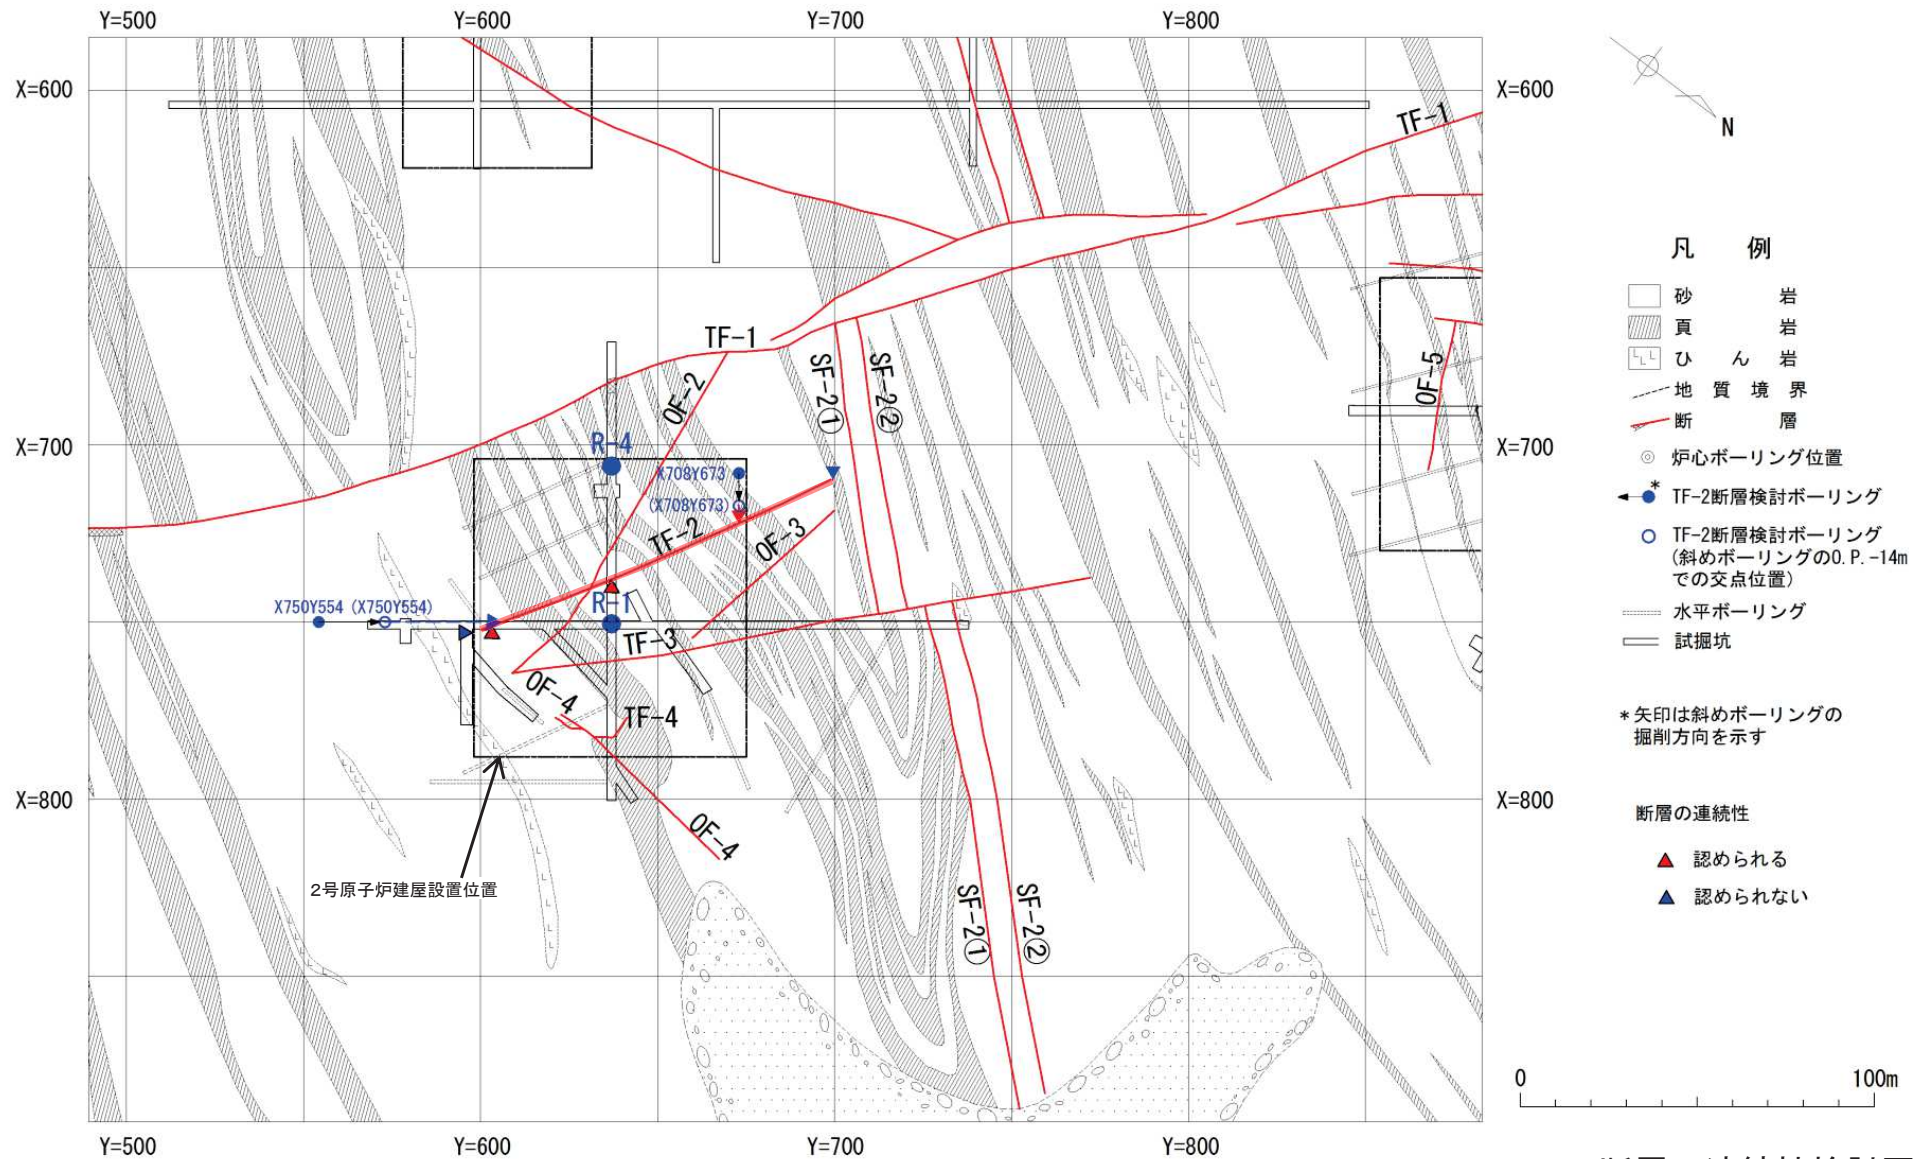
Y=500 Y=600 Y=700 Y=800

X=600 X=600

N

TF-1

凡 例

砂 岩

頁 岩

ひ ん 岩

地 質 境 界

断 層

炉心ボーリング位置

TF-2断層検討ボーリング

TF-2断層検討ボーリング (斜めボーリングの0.P.-14mでの交点位置)

水平ボーリング

試掘坑

＊矢印は斜めボーリングの掘削方向を示す

断層の連続性

認められる

認められない

TF-1

OF-2

SF-2①

SF-2②

OF-5

X=700 X=700

R-4

X708Y673

(X708Y673)

TF-2

OF-3

X750Y554 (X750Y554)

R-1

TF-3

OF-4

TF-4

X=800 X=800

OF-4

2号原子炉建屋設置位置

SF-2①

SF-2②

0 100m

Y=500 Y=600 Y=700 Y=800

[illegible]